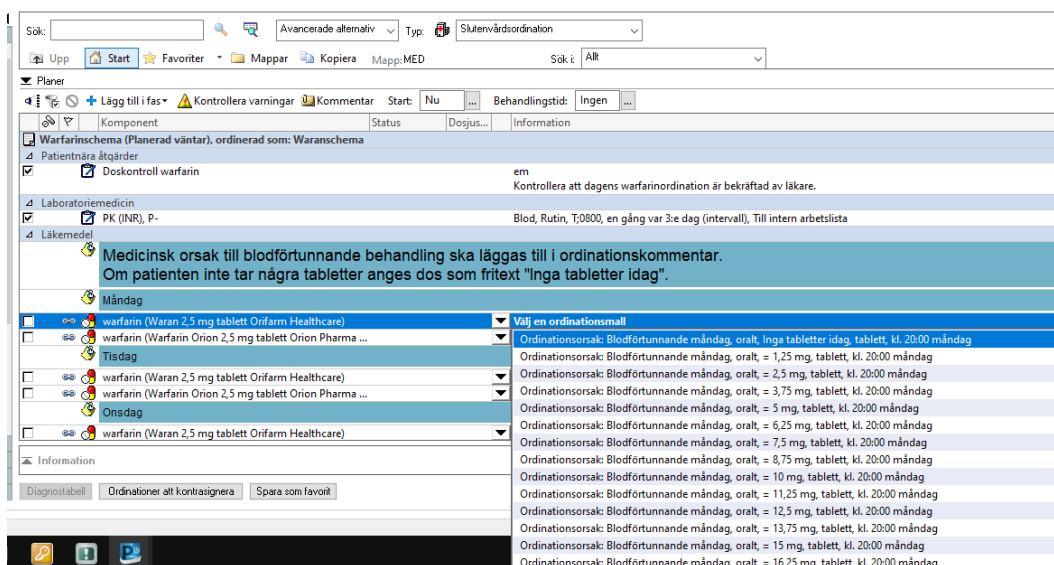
Sök: Avancerade alternativ Typ: Slutenvårdsordination
Upp Start Favoriter Mappar Kopiera Mapp: MED Sök i: Allt

Planer
Lägg till i fas Kontrollera varningar Kommentar Start: Nu ... Behandlingstid: Ingen ...

| | Komponent | Status | Dosjus... | Information |
|---|---|---|---|---|
| | Warfarinschema (Planerad väntar), ordinerad som: Waranschema | | | |
| | Patientnära åtgärder | | | |
| ☑ | Doskontroll warfarin | | | em Kontrollera att dagens warfarinordination är bekräftad av läkare. |
| | Laboratoriemedicin | | | |
| ☑ | PK (INR), P- | | | Blod, Rutin, T;0800, en gång var 3:e dag (intervall), Till intern arbetslista |
| | Läkemedel | | | |

Medicinsk orsak till blodförtunnande behandling ska läggas till i ordinationskommentar.
Om patienten inte tar några tabletter anges dos som fritext "Inga tabletter idag".

Måndag
warfarin (Waran 2,5 mg tablett Orifarm Healthcare)
warfarin (Warfarin Orion 2,5 mg tablett Orion Pharma ...
Tisdag
warfarin (Waran 2,5 mg tablett Orifarm Healthcare)
warfarin (Warfarin Orion 2,5 mg tablett Orion Pharma ...
Onsdag
warfarin (Waran 2,5 mg tablett Orifarm Healthcare)

Välj en ordinationsmall
Ordinationsorsak: Blodförtunnande måndag, oralt, Inga tabletter idag, tablett, kl. 20:00 måndag
Ordinationsorsak: Blodförtunnande måndag, oralt, = 1,25 mg, tablett, kl. 20:00 måndag
Ordinationsorsak: Blodförtunnande måndag, oralt, = 2,5 mg, tablett, kl. 20:00 måndag
Ordinationsorsak: Blodförtunnande måndag, oralt, = 3,75 mg, tablett, kl. 20:00 måndag
Ordinationsorsak: Blodförtunnande måndag, oralt, = 5 mg, tablett, kl. 20:00 måndag
Ordinationsorsak: Blodförtunnande måndag, oralt, = 6,25 mg, tablett, kl. 20:00 måndag
Ordinationsorsak: Blodförtunnande måndag, oralt, = 7,5 mg, tablett, kl. 20:00 måndag
Ordinationsorsak: Blodförtunnande måndag, oralt, = 8,75 mg, tablett, kl. 20:00 måndag
Ordinationsorsak: Blodförtunnande måndag, oralt, = 10 mg, tablett, kl. 20:00 måndag
Ordinationsorsak: Blodförtunnande måndag, oralt, = 11,25 mg, tablett, kl. 20:00 måndag
Ordinationsorsak: Blodförtunnande måndag, oralt, = 12,5 mg, tablett, kl. 20:00 måndag
Ordinationsorsak: Blodförtunnande måndag, oralt, = 13,75 mg, tablett, kl. 20:00 måndag
Ordinationsorsak: Blodförtunnande måndag, oralt, = 15 mg, tablett, kl. 20:00 måndag
Ordinationsorsak: Blodförtunnande måndag, oralt, = 16,25 mg, tablett, kl. 20:00 måndag

Information
Diagnostabell Ordinationer att kontrasignera Spara som favorit